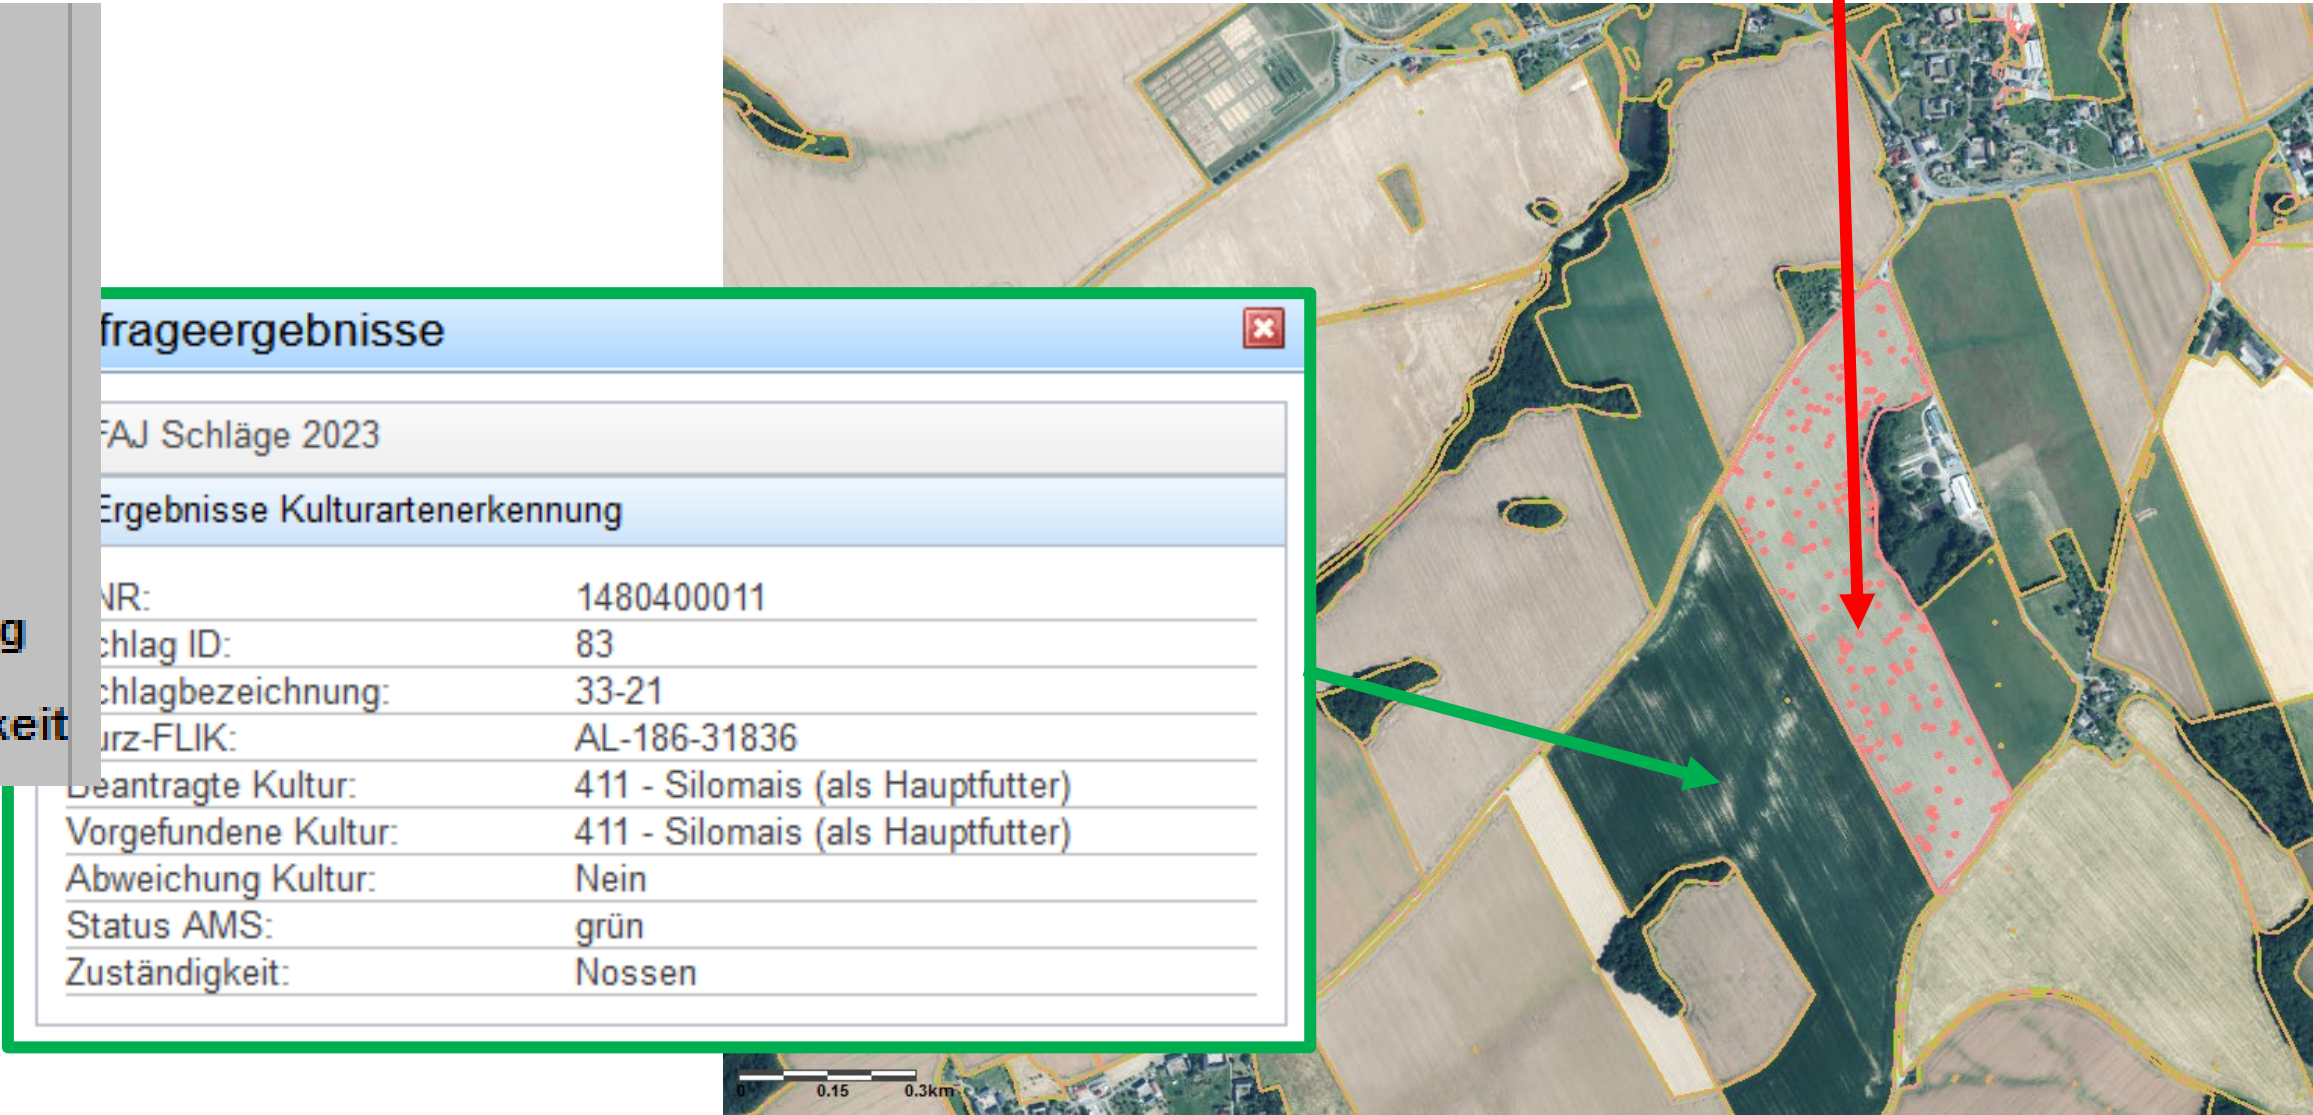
g

keit

frageergebnisse

FAJ Schläge 2023

Ergebnisse Kulturartenerkennung

| | |
|---|---|
| NR: | 1480400011 |
| chlag ID: | 83 |
| chlagbezeichnung: | 33-21 |
| urz-FLIK: | AL-186-31836 |
| Beantragte Kultur: | 411 - Silomais (als Hauptfutter) |
| Vorgefundene Kultur: | 411 - Silomais (als Hauptfutter) |
| Abweichung Kultur: | Nein |
| Status AMS: | grün |
| Zuständigkeit: | Nossen |

0 0.15 0.3km